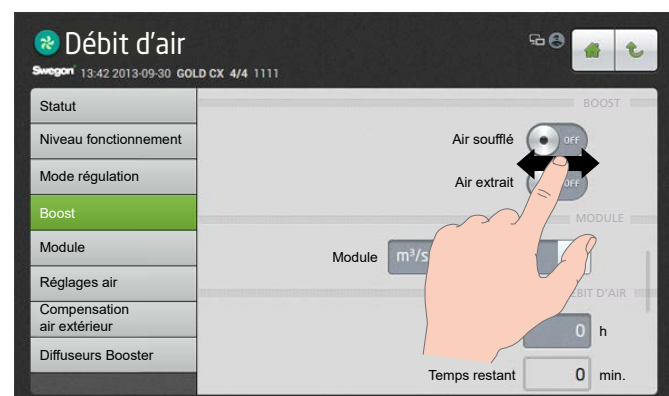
Débit d'air

Swegon 13:42 2013-09-30 GOLD CX 4/4 1111

Statut
Niveau fonctionnement
Mode régulation
Boost
Module
Réglages air
Compensation air extérieur
Diffuseurs Booster

BOOST
Air soufflé OFF
Air extrait OFF
MODULE
Module m³/s
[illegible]BIT D'AIR
0 h
Temps restant 0 min.